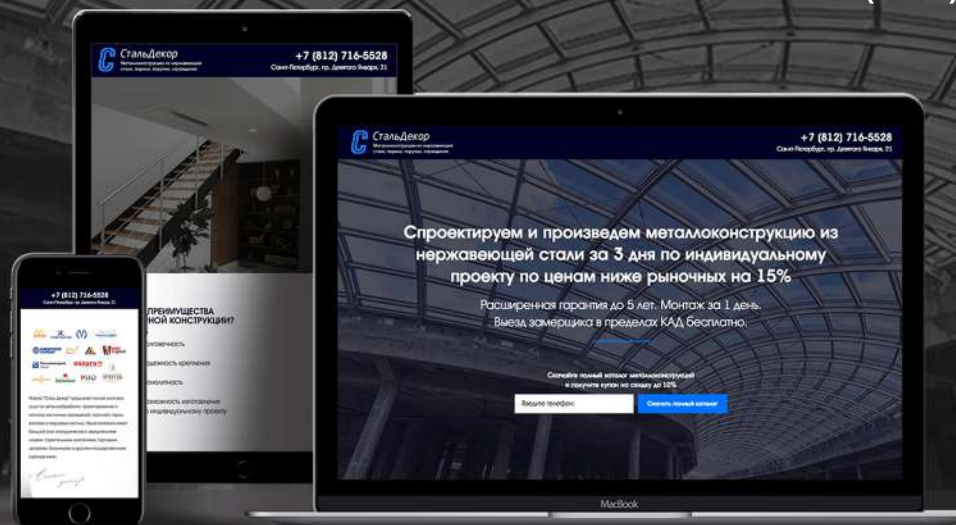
СтальДекор

+7 (812) 716-5528
Санкт-Петербург, пр. Девятого Января, 21

ПРЕИМУЩЕСТВА
НОЙ КОНСТРУКЦИИ?

олговечность
адежность крепления
ональность
ожность изготовления
о индивидуальному проекту

+7 (812) 716-5528
Санкт-Петербург, пр. Девятого Января, 21

СтальДекор
Металлоконструкции из нержавеющей стали, перила, лестницы, ограждения

+7 (812) 716-5528
Санкт-Петербург, пр. Девятого Января, 21

Спроектируем и произведем металлоконструкцию из нержавеющей стали за 3 дня по индивидуальному проекту по ценам ниже рыночных на 15%

Расширенная гарантия до 5 лет. Монтаж за 1 день.
Выезд замерщика в пределах КАД бесплатно.

Скачайте полный каталог металлоконструкций
и получите купон на скидку до 10%

Введите телефон

Скачать полный каталог

MacBook